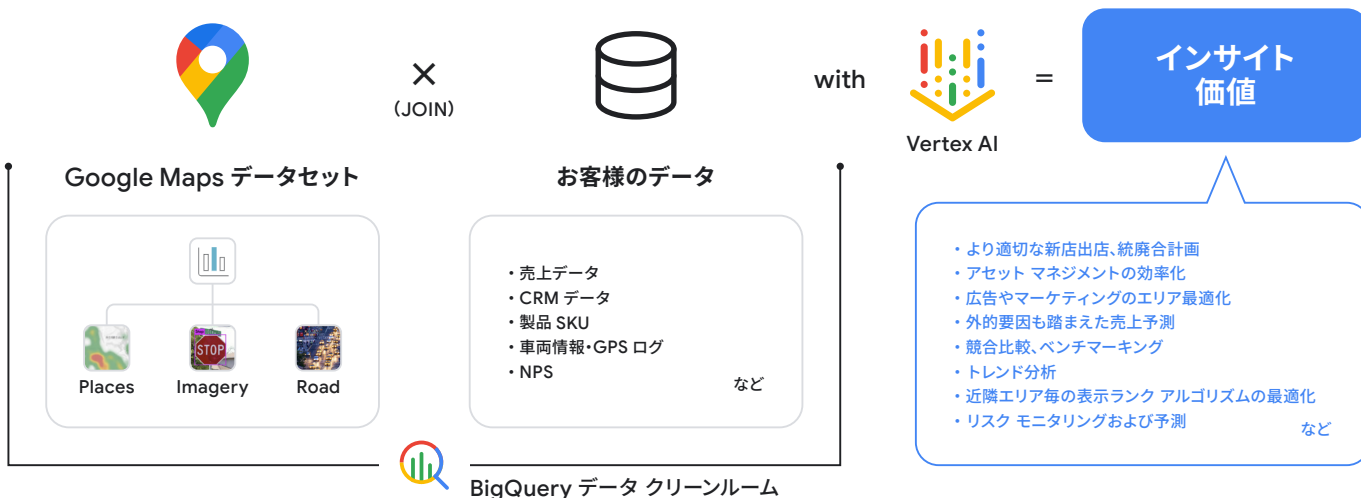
×
(JOIN)

with

=

インサイト
価値

Vertex AI

Google Maps データセット

お客様のデータ

Places

STOP

Imagery

Road

・売上データ
・CRM データ
・製品 SKU
・車両情報・GPS ログ
・NPS

など

・より適切な新店出店、統廃合計画
・アセット マネジメントの効率化
・広告やマーケティングのエリア最適化
・外的要因も踏まえた売上予測
・競合比較、ベンチマーキング
・トレンド分析
・近隣エリア毎の表示ランク アルゴリズムの最適化
・リスク モニタリングおよび予測

など

BigQuery データ クリーンルーム